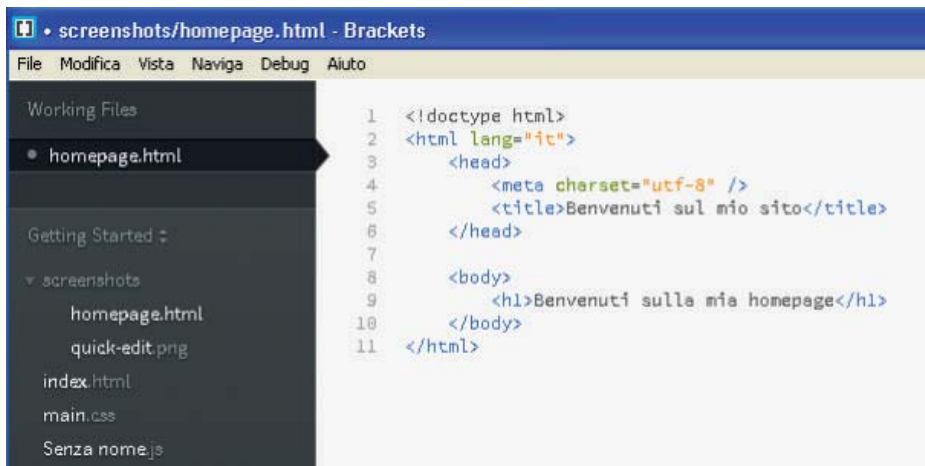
• screenshots/homepage.html - Brackets

File Modifica Vista Naviga Debug Aiuto

Working Files

• homepage.html

Getting Started ÷

▾ screenshots

homepage.html

quick-edit.png

index.html

main.css

Senza nome.js

1 <!doctype html>
2 <html lang="it">
3 <head>
4 <meta charset="utf-8" />
5 <title>Benvenuti sul mio sito</title>
6 </head>
7
8 <body>
9 <h1>Benvenuti sulla mia homepage</h1>
10 </body>
11 </html>